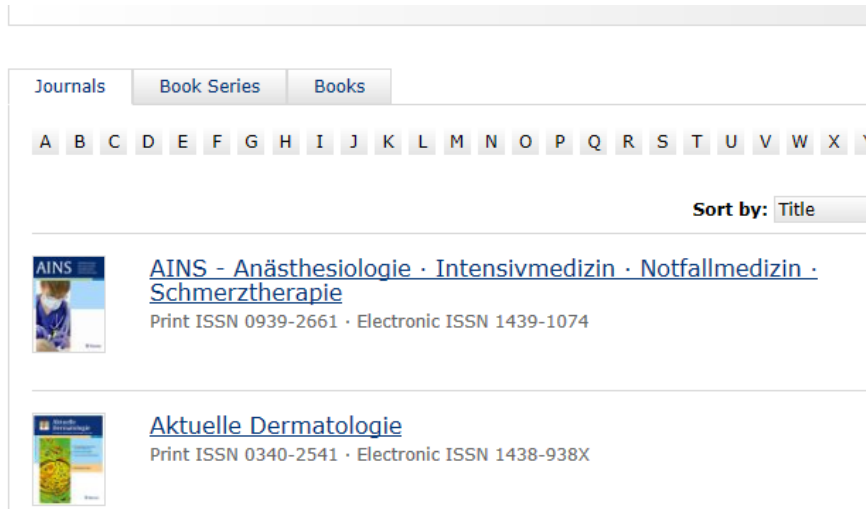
Journals | Book Series | Books

A B C D E F G H I J K L M N O P Q R S T U V W X

Sort by: Title

AINS

AINS - Anästhesiologie · Intensivmedizin · Notfallmedizin · Schmerztherapie
Print ISSN 0939-2661 · Electronic ISSN 1439-1074

Aktuelle Dermatologie

Aktuelle Dermatologie
Print ISSN 0340-2541 · Electronic ISSN 1438-938X